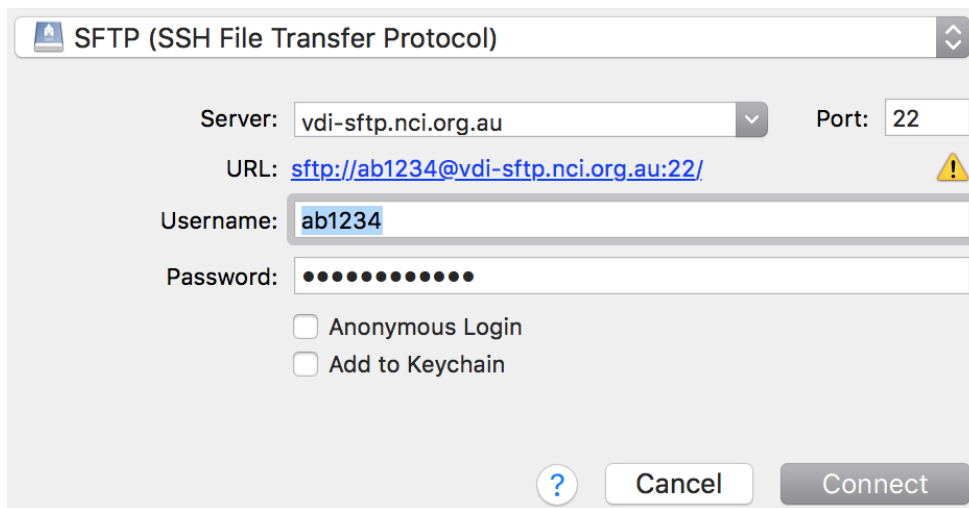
SFTP (SSH File Transfer Protocol)

Server: vdi-sftp.nci.org.au

Port: 22

URL: sftp://ab1234@vdi-sftp.nci.org.au:22/

Username: ab1234

Password: •••••••••••••

Anonymous Login

Add to Keychain

?

Cancel

Connect